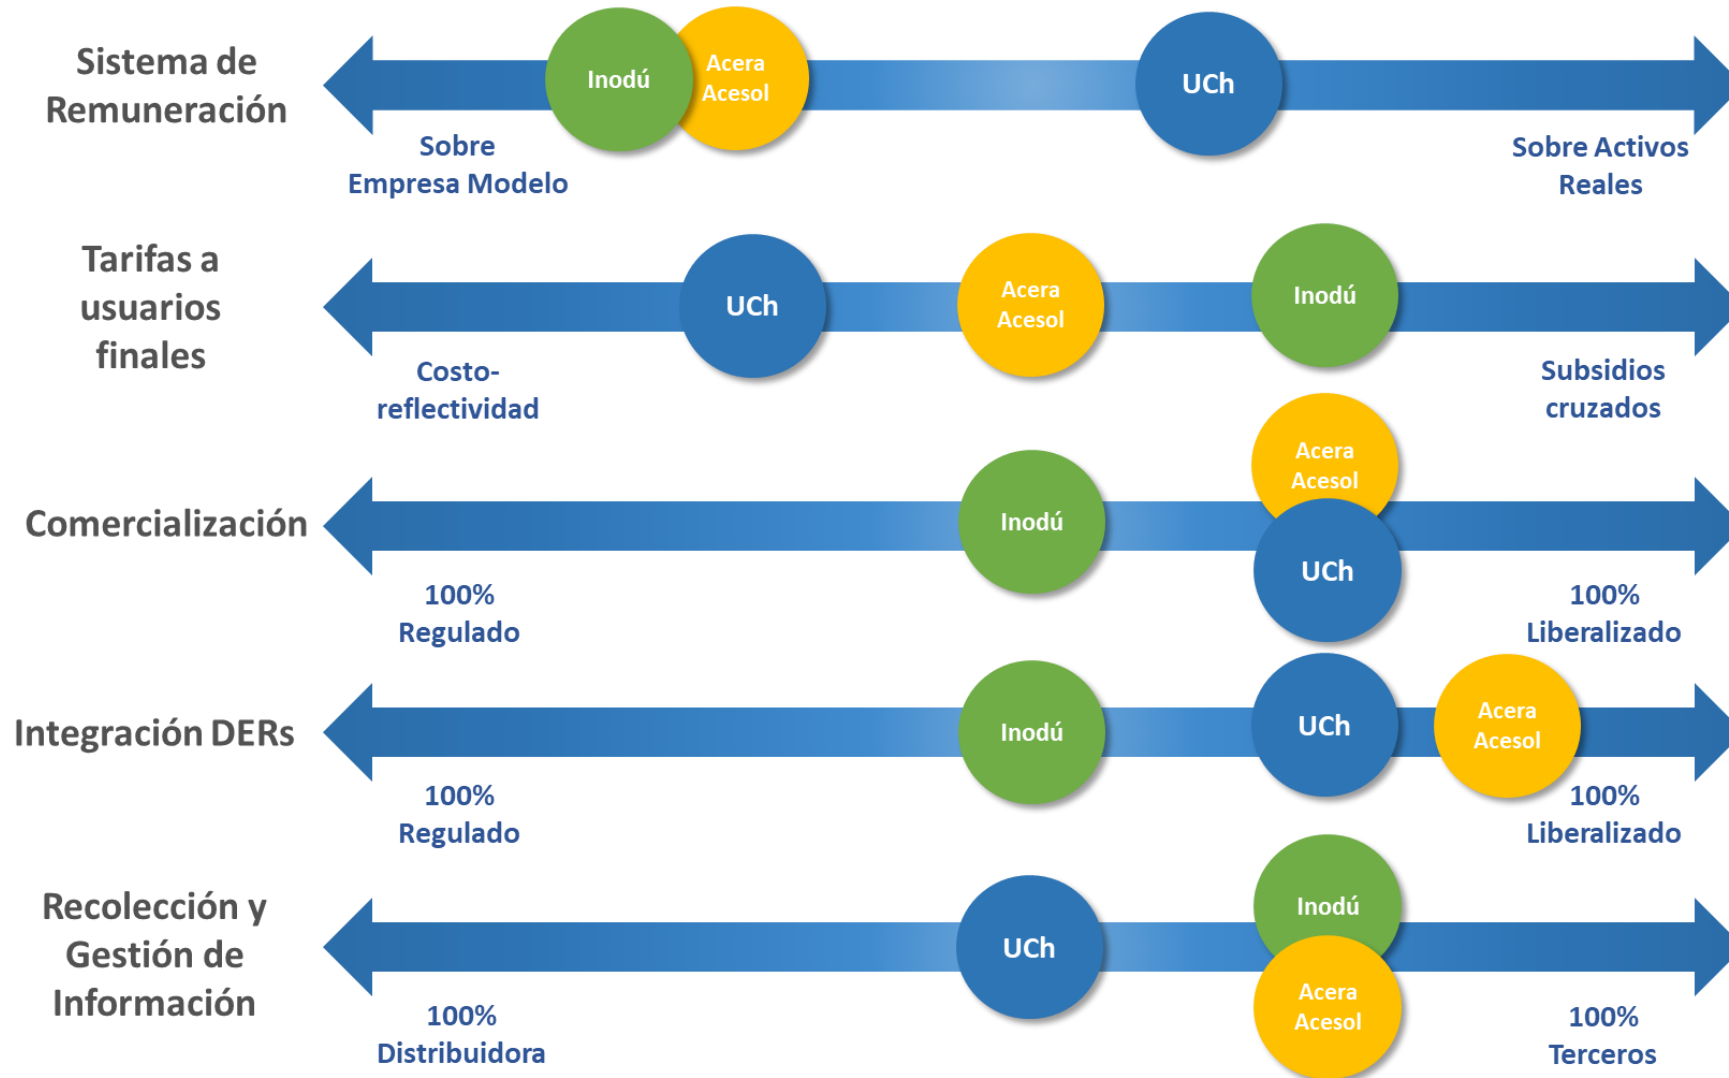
Sistema de Remuneración

Inodú

Acera Acesol

UCh

Sobre Empresa Modelo

Sobre Activos Reales

Tarifas a usuarios finales

UCh

Acera Acesol

Inodú

Costo-reflectividad

Subsidios cruzados

Comercialización

Acera Acesol

Inodú

UCh

100% Regulado

100% Liberalizado

Integración DERs

Inodú

UCh

Acera Acesol

100% Regulado

100% Liberalizado

Recolección y Gestión de Información

Inodú

UCh

Acera Acesol

100% Distribuidora

100% Terceros